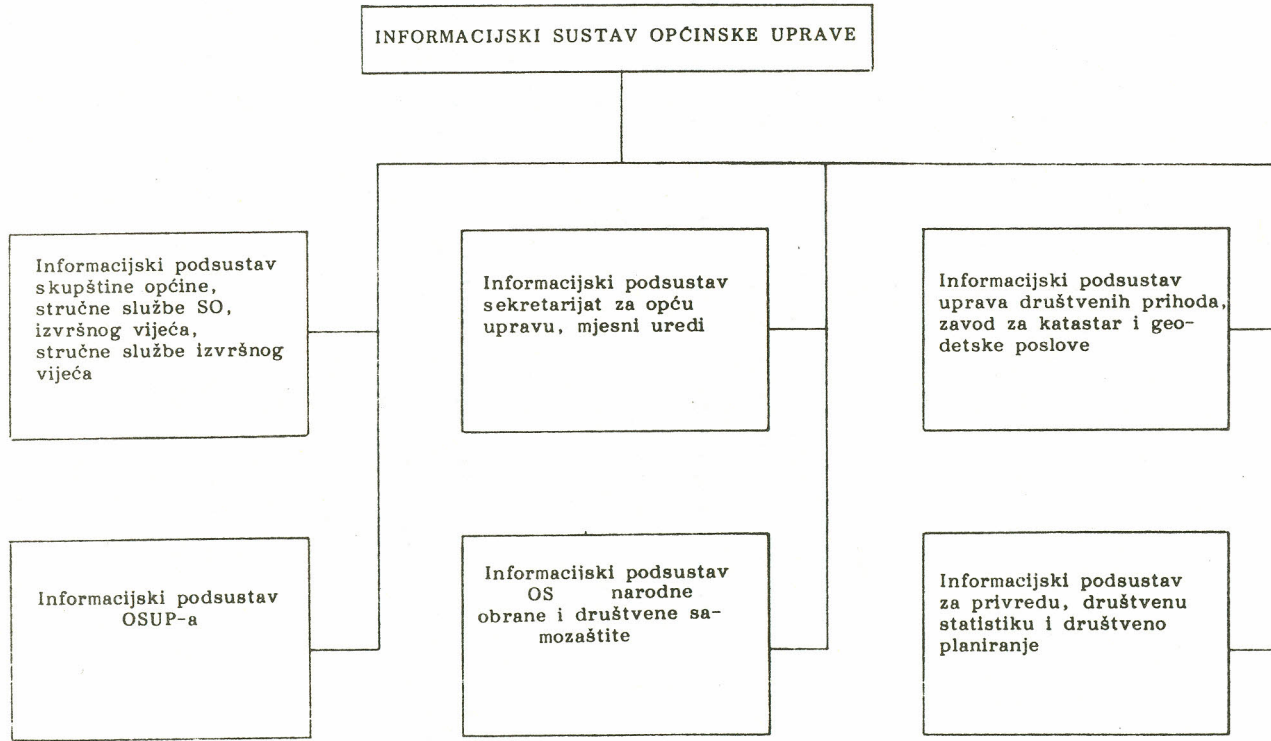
INFORMACIJSKI SUSTAV OPĆINSKE UPRAVE

Informacijski podsustav skupštine općine, stručne službe SO, izvršnog vijeća, stručne službe izvršnog vijeća

Informacijski podsustav OSUP-a

Informacijski podsustav sekretarijat za opću upravu, mjesni uredi

Informacijski podsustav OS narodne obrane i društvene samozaštite

Informacijski podsustav uprava društvenih prihoda, zavod za katastar i geodetske poslove

Informacijski podsustav za privredu, društvenu statistiku i društveno planiranje